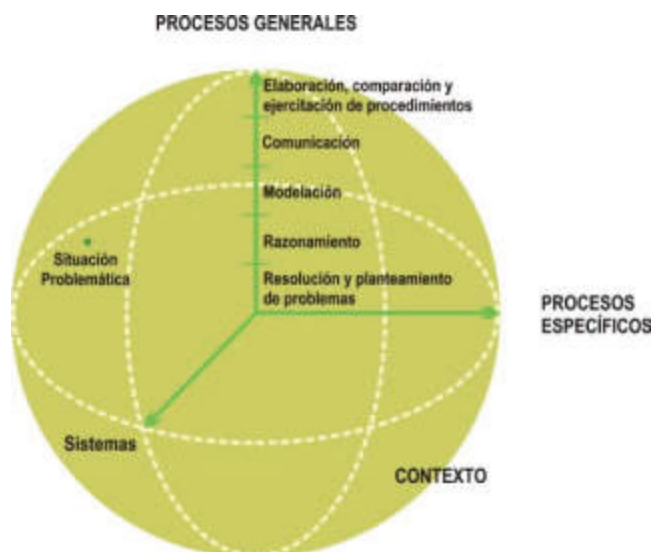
PROCESOS GENERALES

Elaboración, comparación y ejercitación de procedimientos

Comunicación

Modelación

Razonamiento

Resolución y planteamiento de problemas

Situación Problemática

PROCESOS ESPECÍFICOS

Sistemas

CONTEXTO